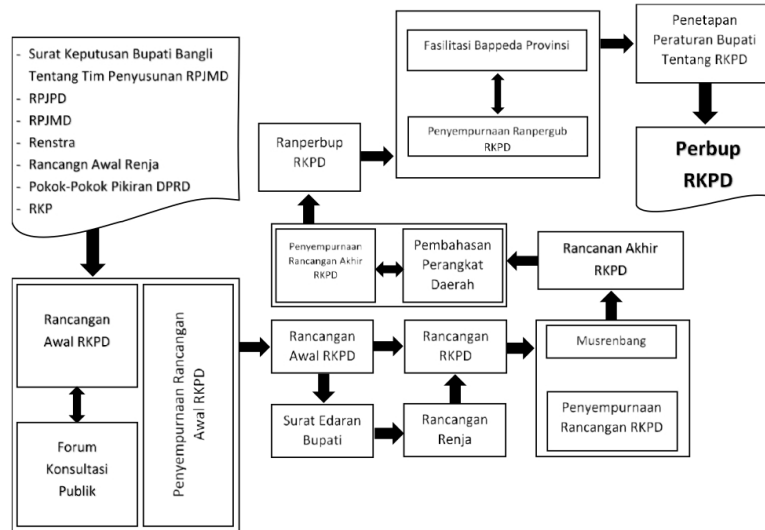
- Surat Keputusan Bupati Bangli Tentang Tim Penyusunan RPJMD
- RPJPD
- RPJMD
- Renstra
- Rancangn Awal Renja
- Pokok-Pokok Pikiran DPRD
- RKP

Fasilitasi Bappeda Provinsi

Penyempurnaan Ranpergub RKPD

Penetapan Peraturan Bupati Tentang RKPD

Perbup RKPD

Ranperbup RKPD

Penyempurnaan Rancangan Akhir RKPD

Pembahasan Perangkat Daerah

Rancanan Akhir RKPD

Rancangan Awal RKPD

Forum Konsultasi Publik

Penyempurnaan Rancangan Awal RKPD

Rancangan Awal RKPD

Rancangan RKPD

Musrenbang

Penyempurnaan Rancangan RKPD

Surat Edaran Bupati

Rancangan Renja